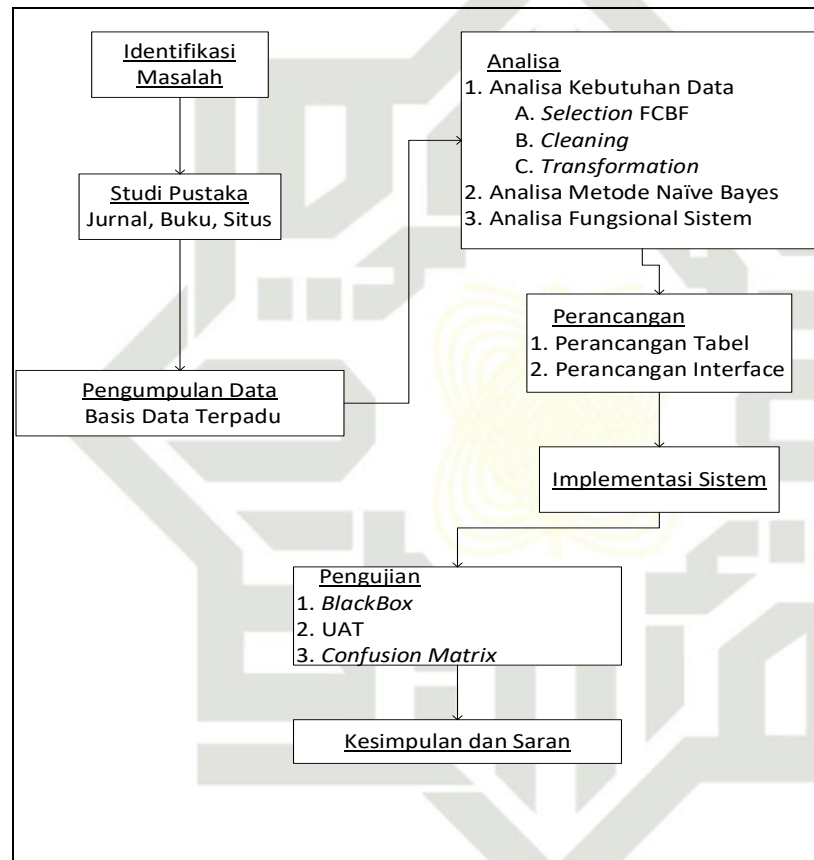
Identifikasi Masalah

Studi Pustaka
Jurnal, Buku, Situs

Pengumpulan Data
Basis Data Terpadu

Analisa
1. Analisa Kebutuhan Data
A. *Selection* FCBF
B. *Cleaning*
C. *Transformation*
2. Analisa Metode Naïve Bayes
3. Analisa Fungsional Sistem

Perancangan
1. Perancangan Tabel
2. Perancangan Interface

Implementasi Sistem

Pengujian
1. *BlackBox*
2. UAT
3. *Confusion Matrix*

Kesimpulan dan Saran